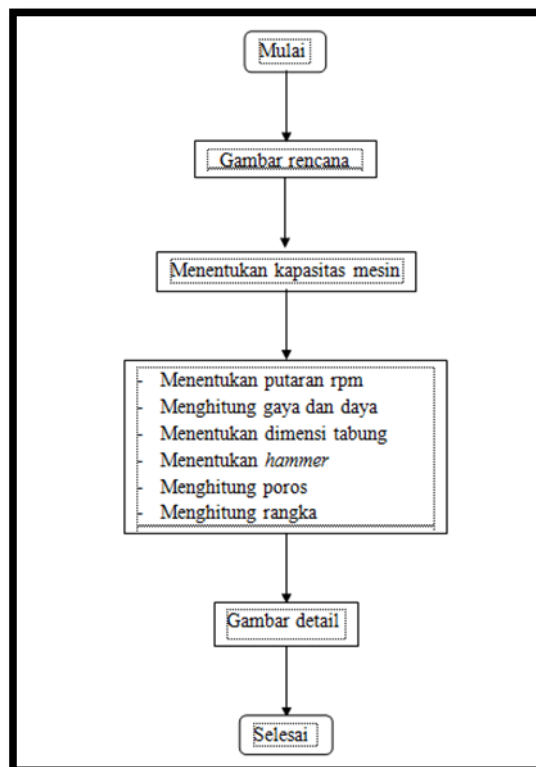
Mulai

Gambar rencana

Menentukan kapasitas mesin

- Menentukan putaran rpm
- Menghitung gaya dan daya
- Menentukan dimensi tabung
- Menentukan *hammer*
- Menghitung poros
- Menghitung rangka

Gambar detail

Selesai